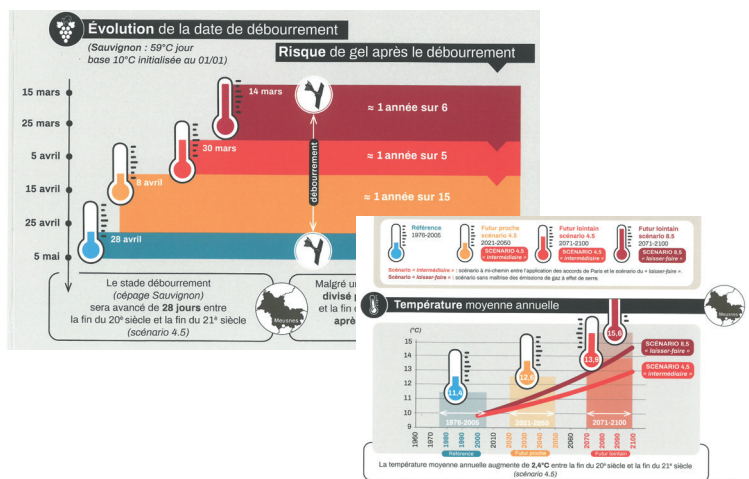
Évolution de la date de débourrement

(Sauvignon : 59°C jour base 10°C initialisée au 01/01)

Risque de gel après le débourrement

15 mars
25 mars
5 avril
15 avril
25 avril
5 mai

14 mars
30 mars
8 avril
28 avril

débourrement

≈ 1 année sur 6
≈ 1 année sur 5
≈ 1 année sur 15

Le stade débourrement (cépage Sauvignon) sera avancé de 28 jours entre la fin du 20e siècle et la fin du 21e siècle (scénario 4.5)

Meusnes

Malgré un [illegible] divisé p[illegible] et la fin d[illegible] aprè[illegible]

Référence 1976-2005
Futur proche scénario 4.5 2021-2050
Futur lointain scénario 4.5 2071-2100 SCÉNARIO 4.5 « intermédiaire »
Futur lointain scénario 8.5 2071-2100 SCÉNARIO 8.5 « laisser-faire »

Scénario « intermédiaire » : scénario à mi-chemin entre l'application des accords de Paris et le scénario du « laisser-faire ».
Scénario « laisser-faire » : scénario sans maîtrise des émissions de gaz à effet de serre.

Température moyenne annuelle

Meusnes

(°C)
15
14
13
12
11
10
9

11,4
12,5
13,9
15,6

SCÉNARIO 8.5 « laisser-faire »
SCÉNARIO 4.5 « intermédiaire »

1976-2005
2021-2050
2071-2100

1960 1970 1980 1990 2000 2010 2020 2030 2040 2050 2060 2070 2080 2090 2100

Référence
Futur proche
Futur lointain

La température moyenne annuelle augmente de 2,4°C entre la fin du 20e siècle et la fin du 21e siècle (scénario 4.5)